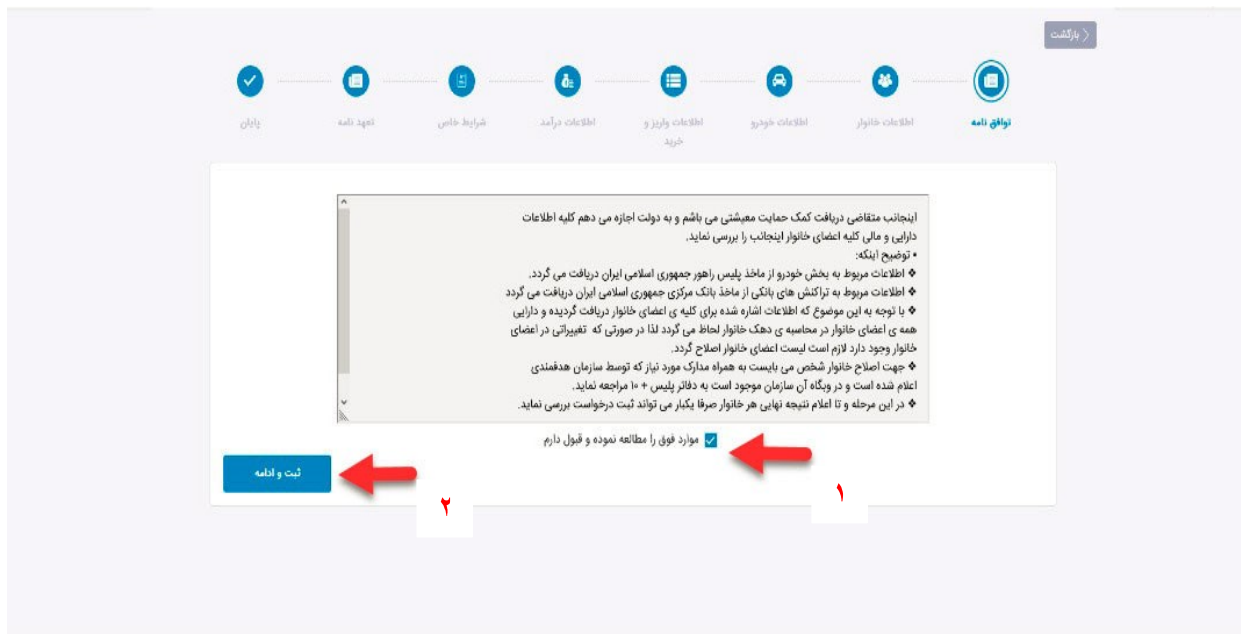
بازگشت

توافق نامه
اطلاعات خانوار
اطلاعات خودرو
اطلاعات واریز و خرید
اطلاعات درآمد
شرایط خاص
تعهد نامه
پایان

اینجانب متقاضی دریافت کمک حمایت معیشتی می باشم و به دولت اجازه می دهم کلیه اطلاعات دارایی و مالی کلیه اعضای خانوار اینجانب را بررسی نماید.
• توضیح اینکه:
❖ اطلاعات مربوط به بخش خودرو از ماخذ پلیس راهور جمهوری اسلامی ایران دریافت می گردد.
❖ اطلاعات مربوط به تراکنش های بانکی از ماخذ بانک مرکزی جمهوری اسلامی ایران دریافت می گردد
❖ با توجه به این موضوع که اطلاعات اشاره شده برای کلیه ی اعضای خانوار دریافت گردیده و دارایی همه ی اعضای خانوار در محاسبه ی دهک خانوار لحاظ می گردد لذا در صورتی که تغییراتی در اعضای خانوار وجود دارد لازم است لیست اعضای خانوار اصلاح گردد.
❖ جهت اصلاح خانوار شخص می بایست به همراه مدارک مورد نیاز که توسط سازمان هدفمندی اعلام شده است و در وبگاه آن سازمان موجود است به دفاتر پلیس + ۱۰ مراجعه نماید.
❖ در این مرحله و تا اعلام نتیجه نهایی هر خانوار صرفا یکبار می تواند ثبت درخواست بررسی نماید.

موارد فوق را مطالعه نموده و قبول دارم

ثبت و ادامه

۱

۲